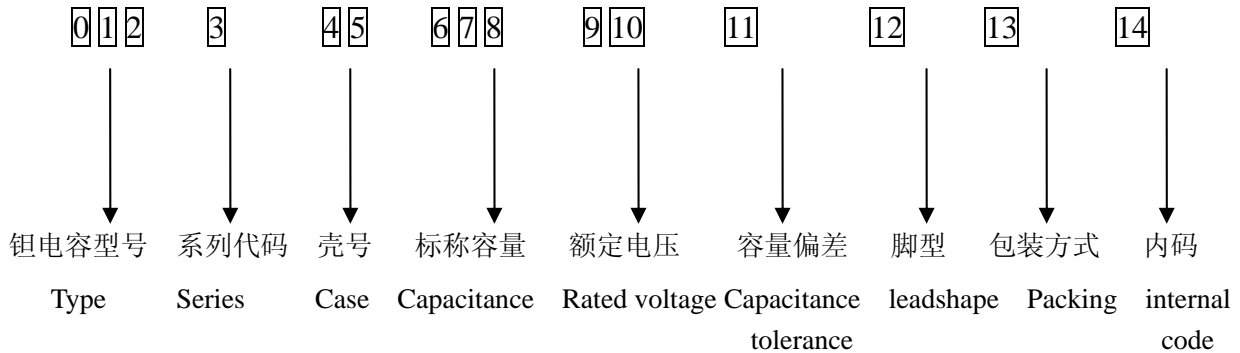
0 1 2 3 4 5 6 7 8 9 10 11 12 13 14

钽电容型号 系列代码 壳号 标称容量 额定电压 容量偏差 脚型 包装方式 内码

Type Series Case Capacitance Rated voltage Capacitance tolerance leadshape Packing internal code